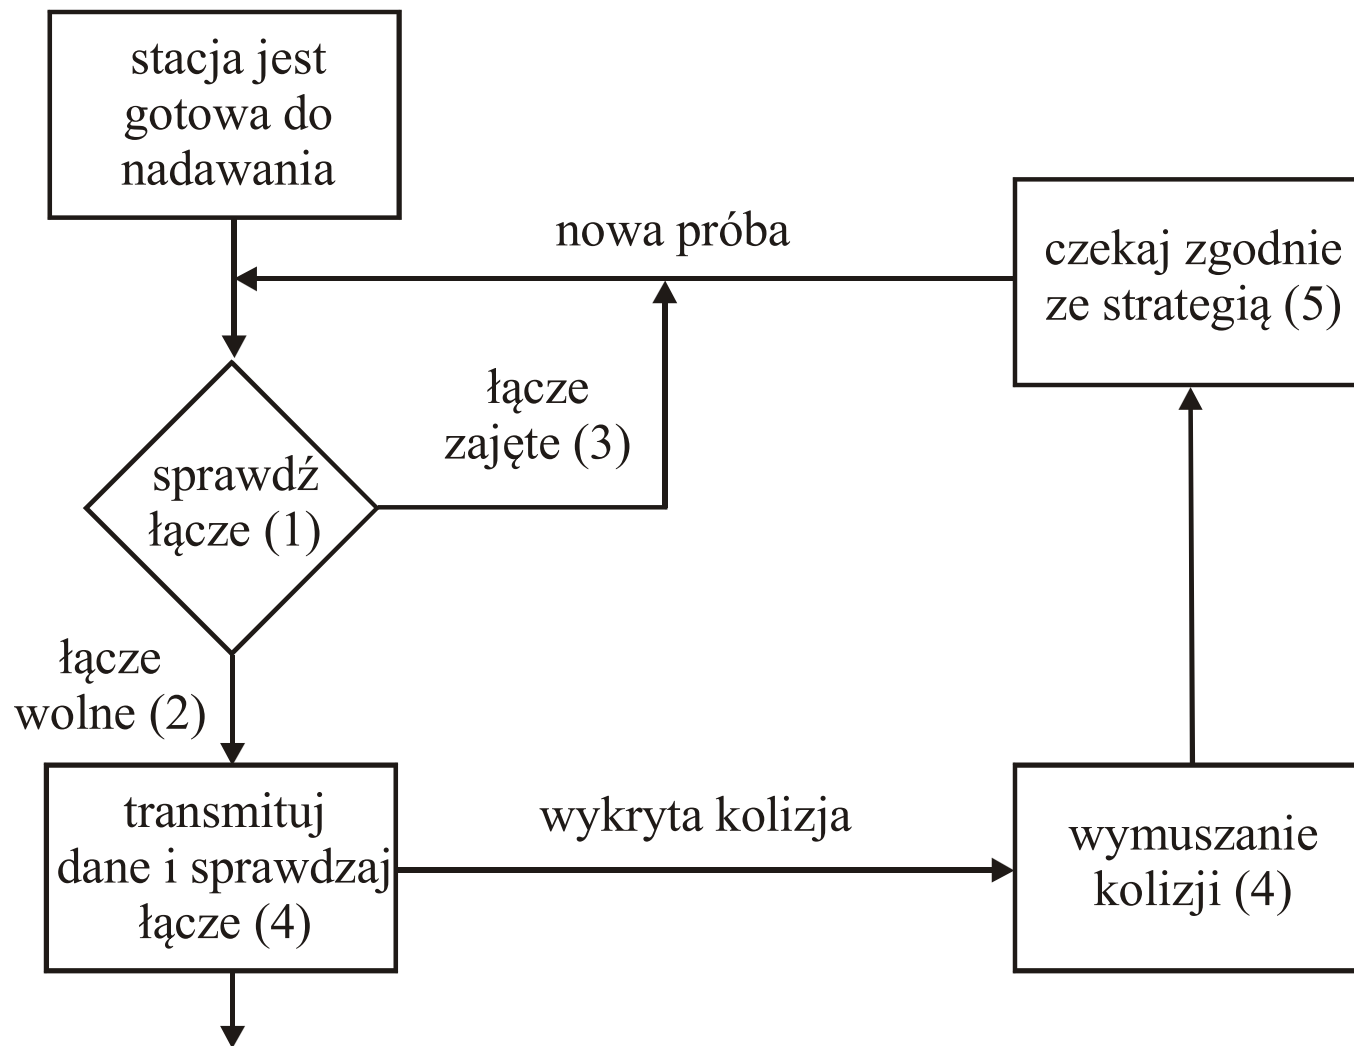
stacja jest gotowa do nadawania

nowa próba

czekaj zgodnie ze strategią (5)

łącze zajęte (3)

sprawdź łącze (1)

łącze wolne (2)

transmituj dane i sprawdzaj łącze (4)

wykryta kolizja

wymuszanie kolizji (4)